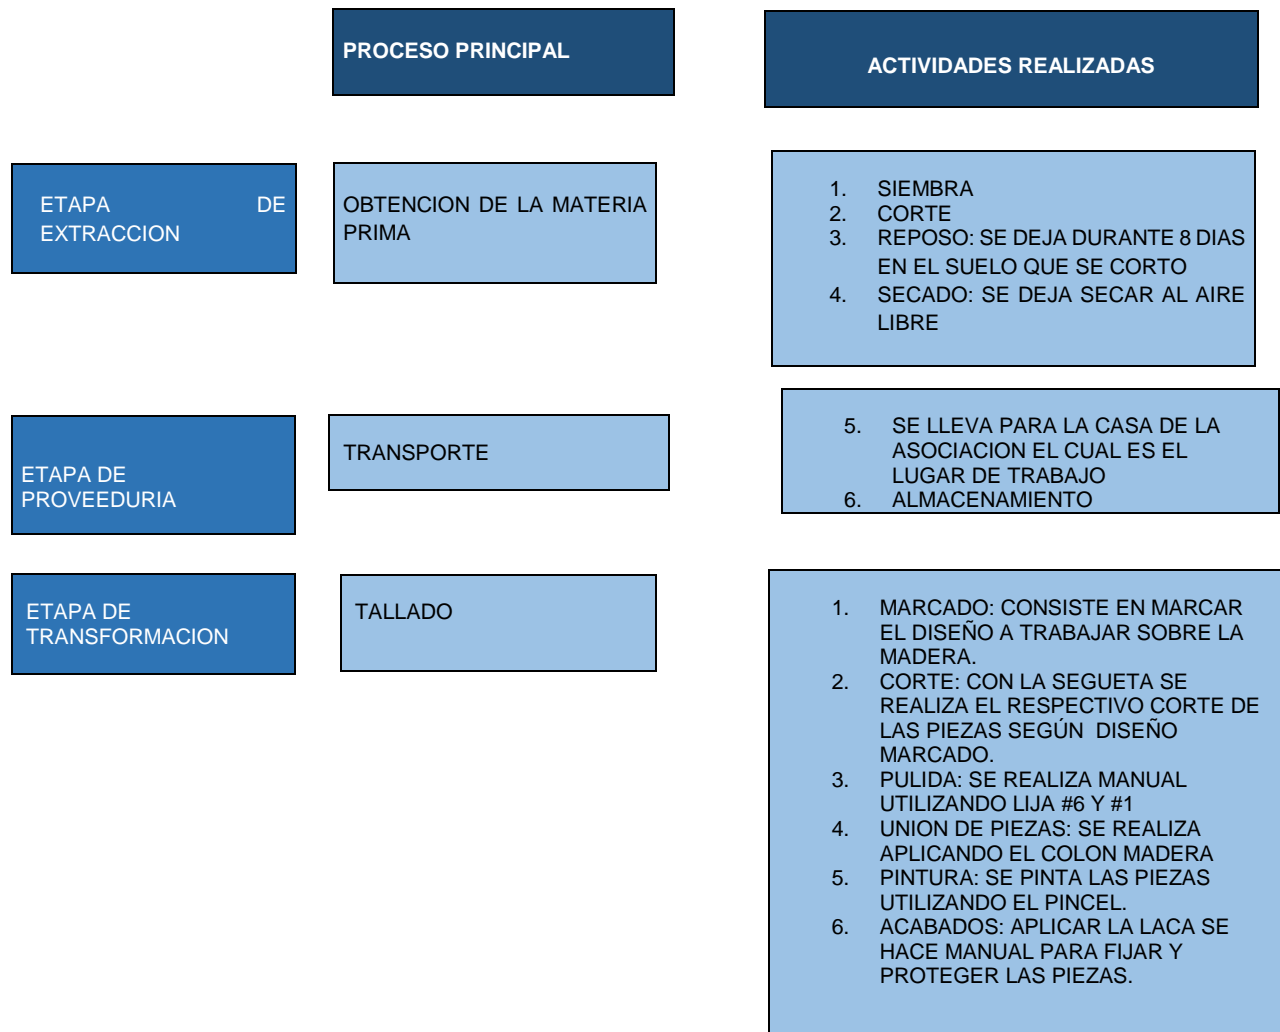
PROCESO PRINCIPAL

ACTIVIDADES REALIZADAS

ETAPA DE EXTRACCION

OBTENCION DE LA MATERIA PRIMA

1. SIEMBRA
2. CORTE
3. REPOSO: SE DEJA DURANTE 8 DIAS EN EL SUELO QUE SE CORTO
4. SECADO: SE DEJA SECAR AL AIRE LIBRE

ETAPA DE PROVEEDURIA

TRANSPORTE

5. SE LLEVA PARA LA CASA DE LA ASOCIACION EL CUAL ES EL LUGAR DE TRABAJO
6. ALMACENAMIENTO

ETAPA DE TRANSFORMACION

TALLADO

1. MARCADO: CONSISTE EN MARCAR EL DISEÑO A TRABAJAR SOBRE LA MADERA.
2. CORTE: CON LA SEGUETA SE REALIZA EL RESPECTIVO CORTE DE LAS PIEZAS SEGÚN DISEÑO MARCADO.
3. PULIDA: SE REALIZA MANUAL UTILIZANDO LIJA #6 Y #1
4. UNION DE PIEZAS: SE REALIZA APLICANDO EL COLON MADERA
5. PINTURA: SE PINTA LAS PIEZAS UTILIZANDO EL PINCEL.
6. ACABADOS: APLICAR LA LACA SE HACE MANUAL PARA FIJAR Y PROTEGER LAS PIEZAS.